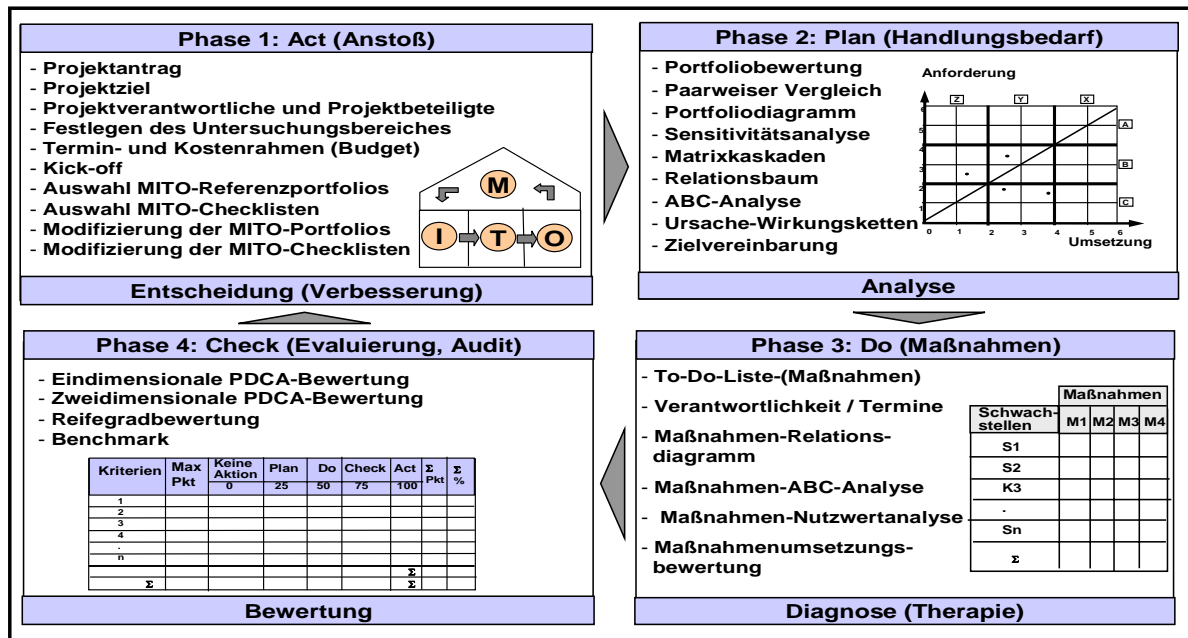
Phase 1: Act (Anstoß)

- Projektantrag
- Projektziel
- Projektverantwortliche und Projektbeteiligte
- Festlegen des Untersuchungsbereiches
- Termin- und Kostenrahmen (Budget)
- Kick-off
- Auswahl MITO-Referenzportfolios
- Auswahl MITO-Checklisten
- Modifizierung der MITO-Portfolios
- Modifizierung der MITO-Checklisten

M I T O

Entscheidung (Verbesserung)

Phase 2: Plan (Handlungsbedarf)

- Portfoliobewertung
- Paarweiser Vergleich
- Portfoliodiagramm
- Sensitivitätsanalyse
- Matrixkaskaden
- Relationsbaum
- ABC-Analyse
- Ursache-Wirkungsketten
- Zielvereinbarung

Anforderung
Z Y X
A B C
6 5 4 3 2 1
0 1 2 3 4 5 6
Umsetzung

Analyse

Phase 4: Check (Evaluierung, Audit)

- Eindimensionale PDCA-Bewertung
- Zweidimensionale PDCA-Bewertung
- Reifegradbewertung
- Benchmark

| Kriterien | Max Pkt | Keine Aktion 0 | Plan 25 | Do 50 | Check 75 | Act 100 | Σ Pkt | Σ % |
|---|---|---|---|---|---|---|---|---|
| 1 | | | | | | | | |
| 2 | | | | | | | | |
| 3 | | | | | | | | |
| 4 | | | | | | | | |
| . | | | | | | | | |
| n | | | | | | | | |
| | | | | | | Σ | | |
| Σ | | | | | | Σ | | |

Bewertung

Phase 3: Do (Maßnahmen)

- To-Do-Liste-(Maßnahmen)
- Verantwortlichkeit / Termine
- Maßnahmen-Relationsdiagramm
- Maßnahmen-ABC-Analyse
- Maßnahmen-Nutzwertanalyse
- Maßnahmenumsetzungsbewertung

| Schwachstellen | M1 | M2 | M3 | M4 |
|---|---|---|---|---|
| S1 | | | | |
| S2 | | | | |
| K3 | | | | |
| . | | | | |
| Sn | | | | |
| Σ | | | | |

Maßnahmen

Diagnose (Therapie)